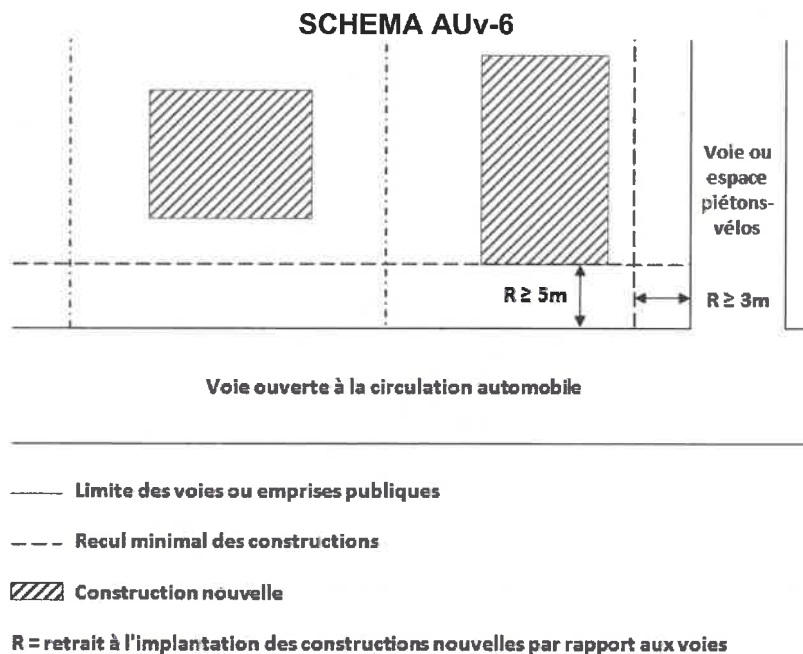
SCHEMA AUv-6

Voie ou espace piétons-vélos

R ≥ 5m

R ≥ 3m

Voie ouverte à la circulation automobile

Limite des voies ou emprises publiques

Recul minimal des constructions

Construction nouvelle

R = retrait à l'implantation des constructions nouvelles par rapport aux voies